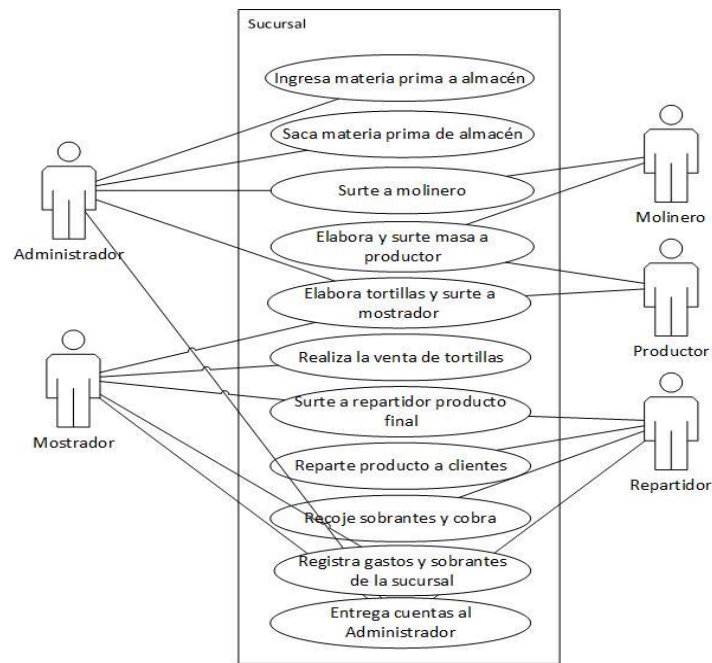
Sucursal

Ingresa materia prima a almacén

Saca materia prima de almacén

Surte a molinero

Elabora y surte masa a productor

Elabora tortillas y surte a mostrador

Realiza la venta de tortillas

Surte a repartidor producto final

Reparte producto a clientes

Recoje sobrantes y cobra

Registra gastos y sobrantes de la sucursal

Entrega cuentas al Administrador

Administrador

Mostrador

Molinero

Productor

Repartidor